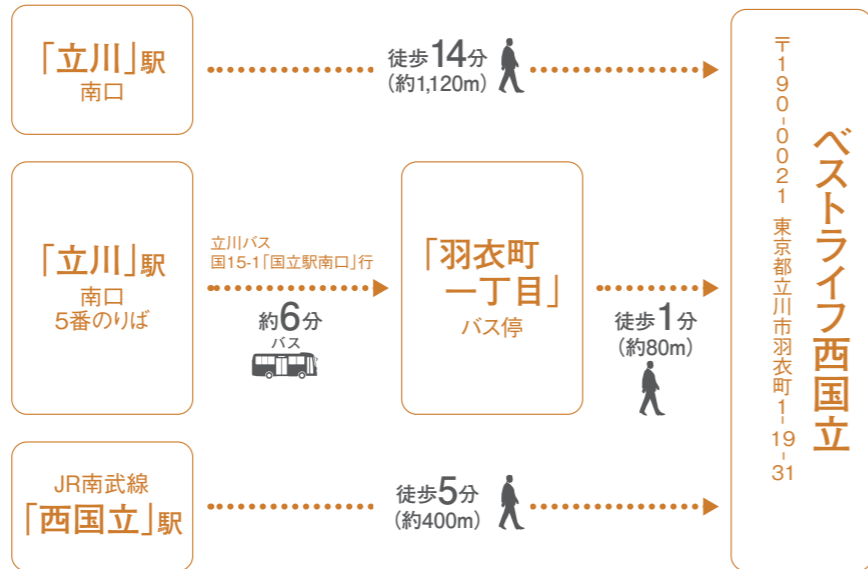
「立川」駅
南口

徒歩14分
(約1,120m)

「立川」駅
南口
5番のりば

立川バス
国15-1「国立駅南口」行

約6分
バス

「羽衣町
一丁目」
バス停

徒歩1分
(約80m)

JR南武線
「西国立」駅

徒歩5分
(約400m)

〒190-0021 東京都立川市羽衣町1-19-31

ベストライフ西国立